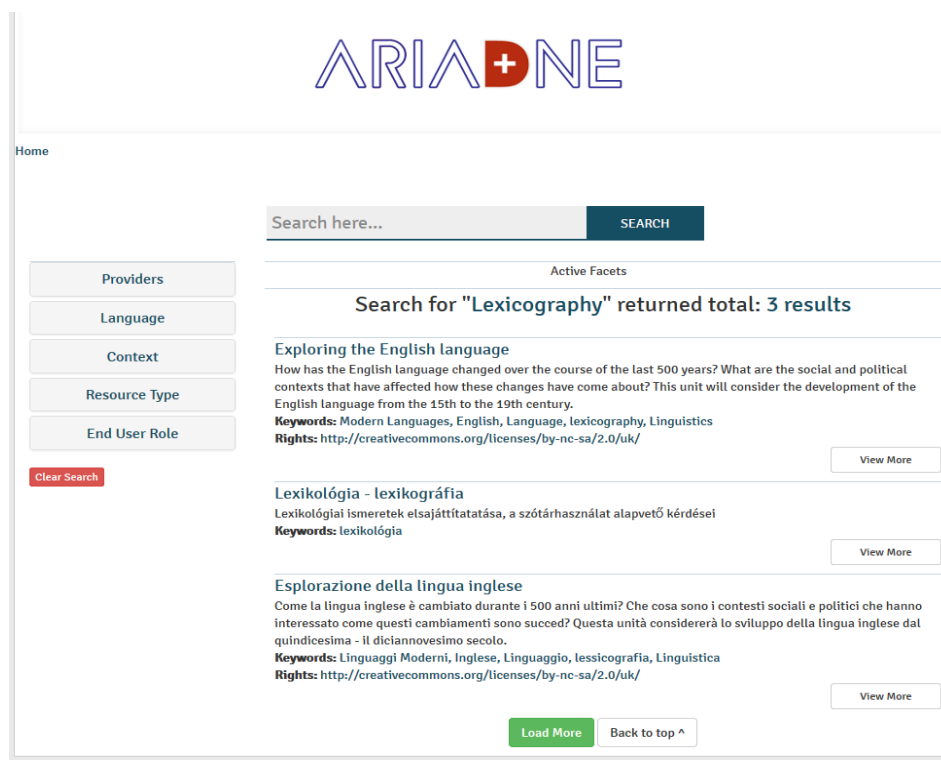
ARIADNE

Home

Search here...

SEARCH

Providers

Language

Context

Resource Type

End User Role

Clear Search

Active Facets

Search for "Lexicography" returned total: 3 results

Exploring the English language

How has the English language changed over the course of the last 500 years? What are the social and political contexts that have affected how these changes have come about? This unit will consider the development of the English language from the 15th to the 19th century.

Keywords: Modern Languages, English, Language, lexicography, Linguistics

Rights: http://creativecommons.org/licenses/by-nc-sa/2.0/uk/

View More

Lexikológia - lexikográfia

Lexikológiai ismeretek elsajáttítatatása, a szótárhasználat alapvető kérdései

Keywords: lexikológia

View More

Esplorazione della lingua inglese

Come la lingua inglese è cambiato durante i 500 anni ultimi? Che cosa sono i contesti sociali e politici che hanno interessato come questi cambiamenti sono succed? Questa unità considererà lo sviluppo della lingua inglese dal quindicesima - il diciannovesimo secolo.

Keywords: Linguaggi Moderni, Inglese, Linguaggio, lessicografia, Linguistica

Rights: http://creativecommons.org/licenses/by-nc-sa/2.0/uk/

View More

Load More

Back to top ^